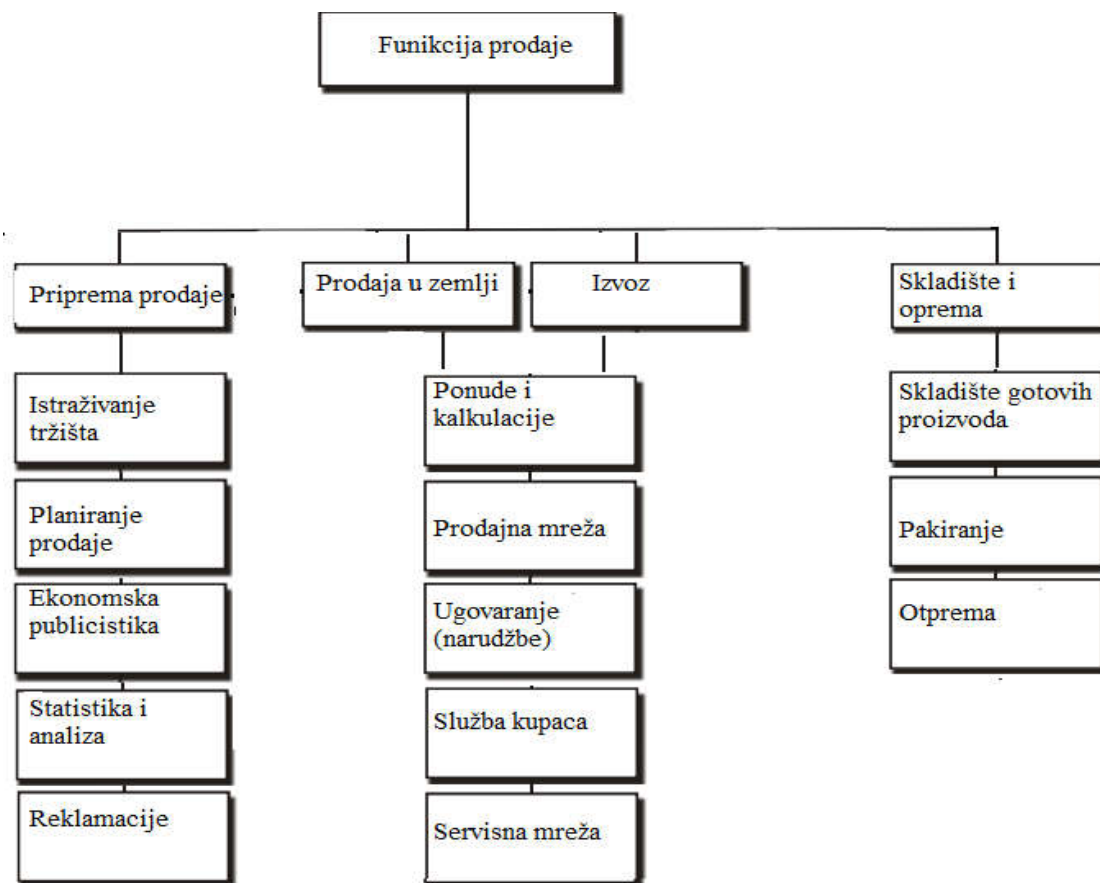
Funikcija prodaje

Priprema prodaje

Prodaja u zemlji

Izvoz

Skladište i oprema

Istraživanje tržišta

Planiranje prodaje

Ekonomska publicistika

Statistika i analiza

Reklamacije

Ponude i kalkulacije

Prodajna mreža

Ugovaranje (narudžbe)

Služba kupaca

Servisna mreža

Skladište gotovih proizvoda

Pakiranje

Otprema